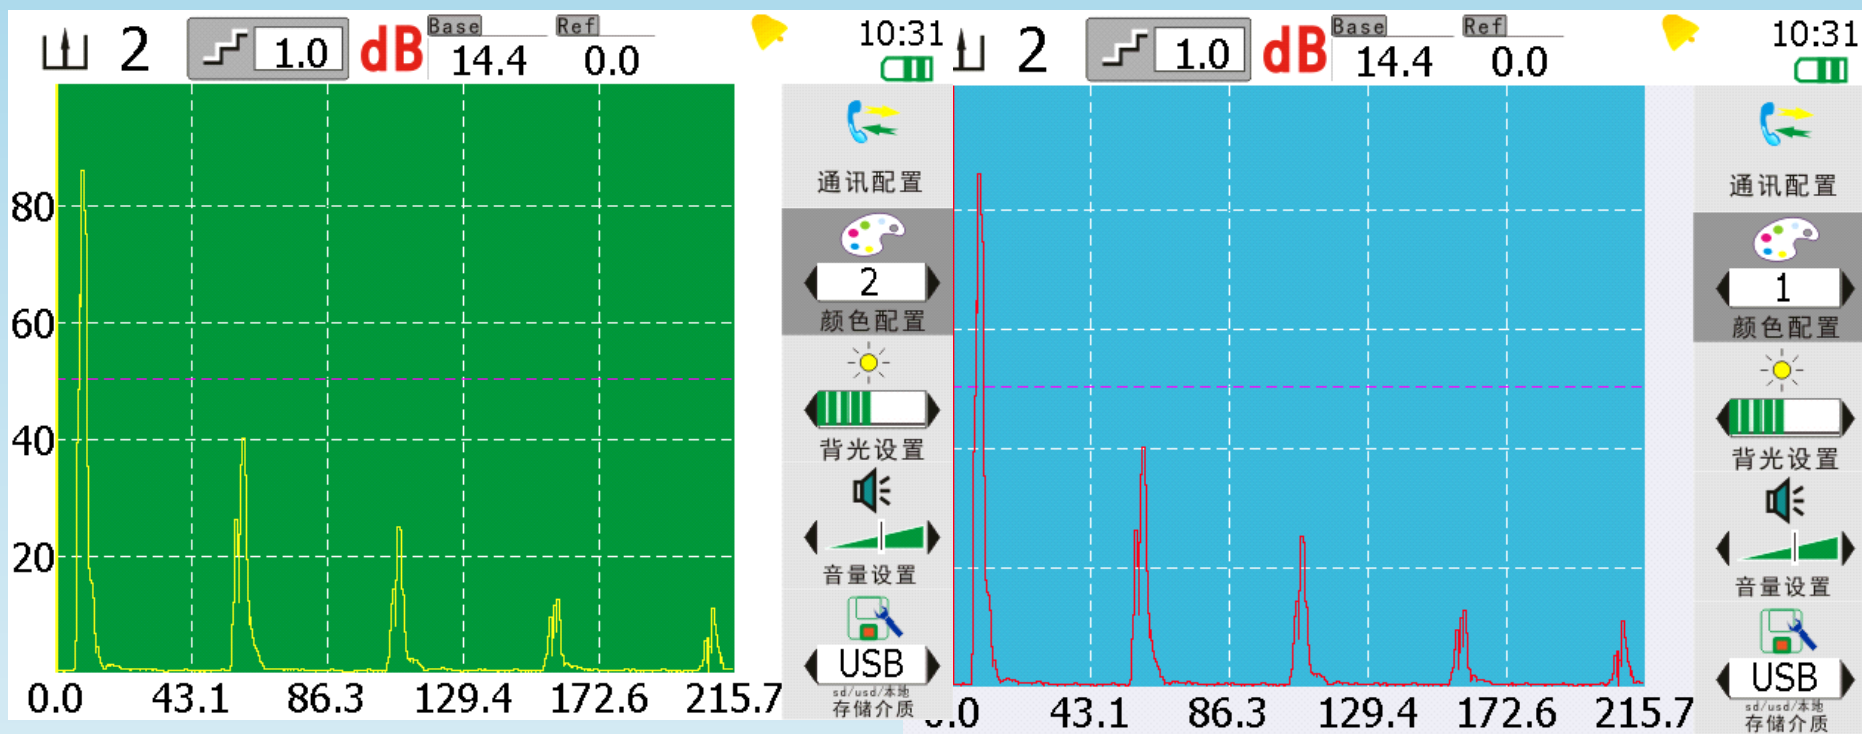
2 1.0 dB Base 14.4 Ref 0.0 10:31

80
60
40
20
0.0 43.1 86.3 129.4 172.6 215.7

通讯配置
2
颜色配置
背光设置
音量设置
USB
sd/usd/本地
存储介质

2 1.0 dB Base 14.4 Ref 0.0 10:31

.0 43.1 86.3 129.4 172.6 215.7

通讯配置
1
颜色配置
背光设置
音量设置
USB
sd/usd/本地
存储介质